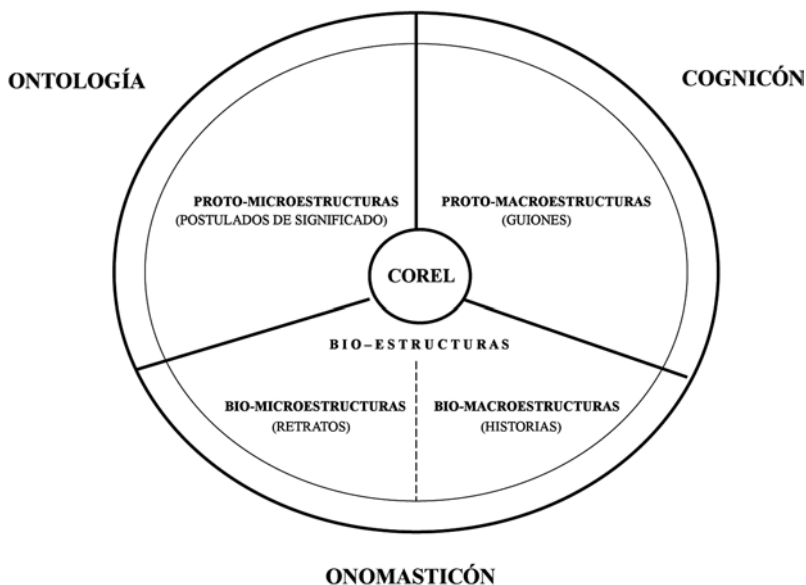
ONTOLOGÍA

COGNICÓN

PROTO-MICROESTRUCTURAS
(POSTULADOS DE SIGNIFICADO)

PROTO-MACROESTRUCTURAS
(GUIONES)

COREL

BIO–ESTRUCTURAS

BIO-MICROESTRUCTURAS
(RETRATOS)

BIO-MACROESTRUCTURAS
(HISTORIAS)

ONOMASTICÓN